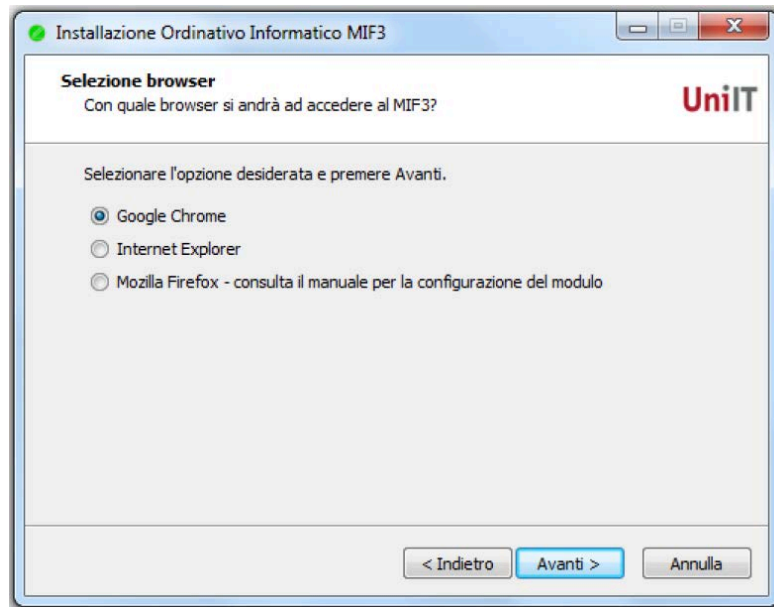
Installazione Ordinativo Informatico MIF3

Selezione browser
Con quale browser si andrà ad accedere al MIF3?

UniIT

Selezionare l'opzione desiderata e premere Avanti.

Google Chrome
Internet Explorer
Mozilla Firefox - consulta il manuale per la configurazione del modulo

< Indietro
Avanti >
Annulla